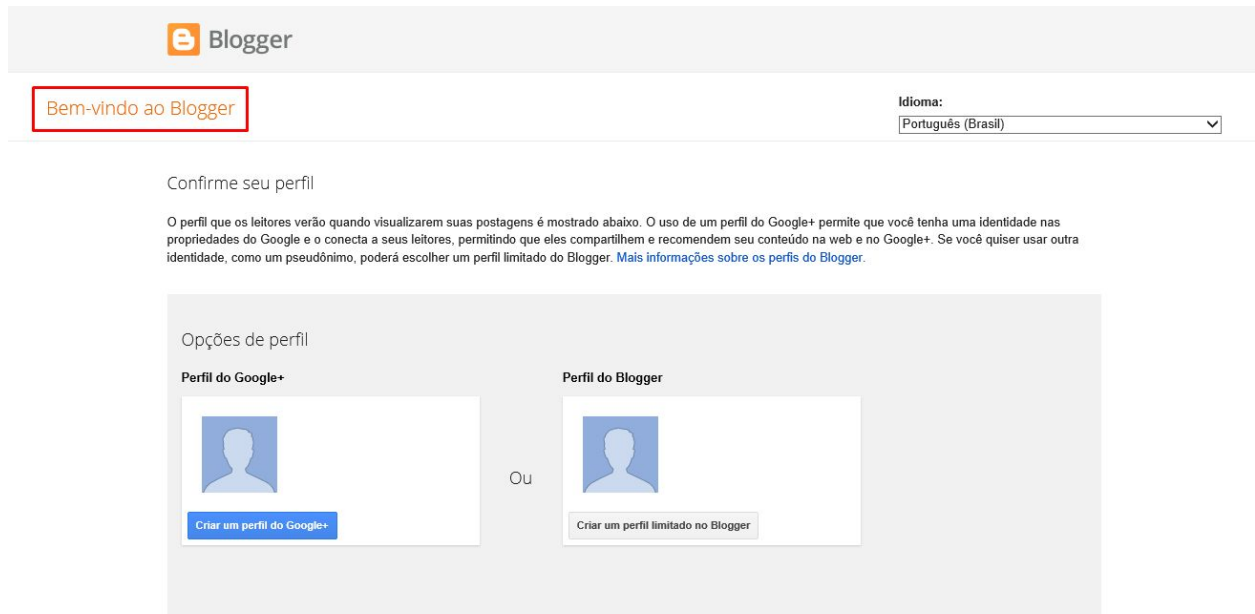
Blogger

Bem-vindo ao Blogger

Idioma:
Português (Brasil)

Confirme seu perfil

O perfil que os leitores verão quando visualizarem suas postagens é mostrado abaixo. O uso de um perfil do Google+ permite que você tenha uma identidade nas propriedades do Google e o conecta a seus leitores, permitindo que eles compartilhem e recomendem seu conteúdo na web e no Google+. Se você quiser usar outra identidade, como um pseudônimo, poderá escolher um perfil limitado do Blogger. Mais informações sobre os perfis do Blogger.

Opções de perfil

Perfil do Google+

Criar um perfil do Google+

Ou

Perfil do Blogger

Criar um perfil limitado no Blogger